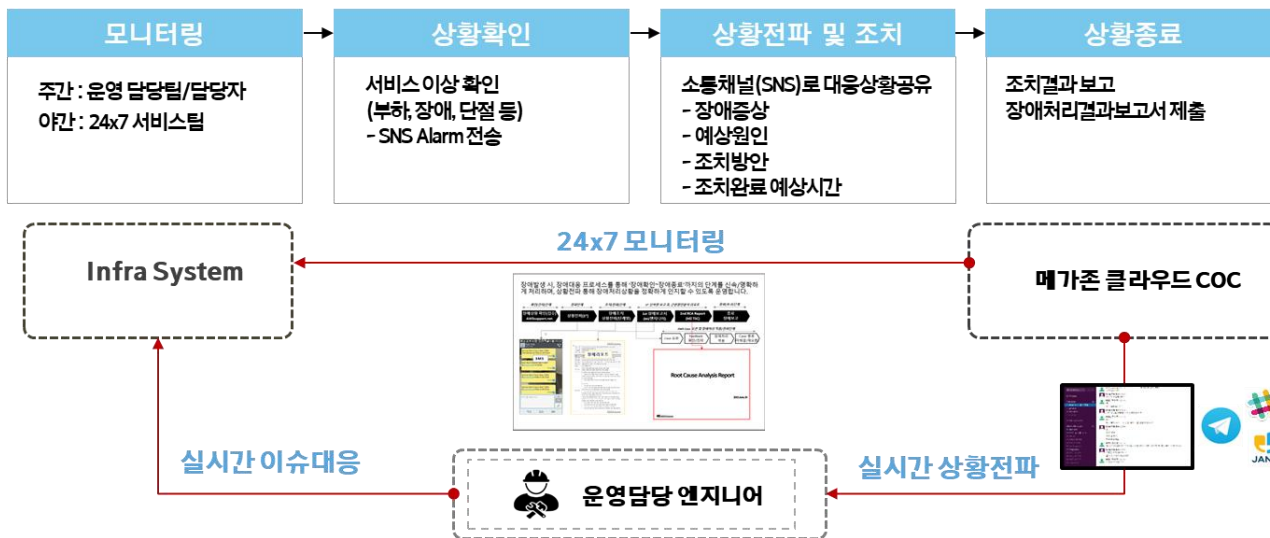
모니터링

주간 : 운영 담당팀/담당자
야간 : 24x7 서비스팀

상황확인

서비스 이상 확인
(부하, 장애, 단절 등)
- SNS Alarm 전송

상황전파 및 조치

소통채널(SNS)로 대응상황공유
- 장애증상
- 예상원인
- 조치방안
- 조치완료 예상시간

상황종료

조치결과 보고
장애처리결과보고서 제출

Infra System

24x7 모니터링

메가존 클라우드 COC

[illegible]

Root Cause Analysis Report

실시간 이슈대응

실시간 상황전파

운영담당 엔지니어

JAN